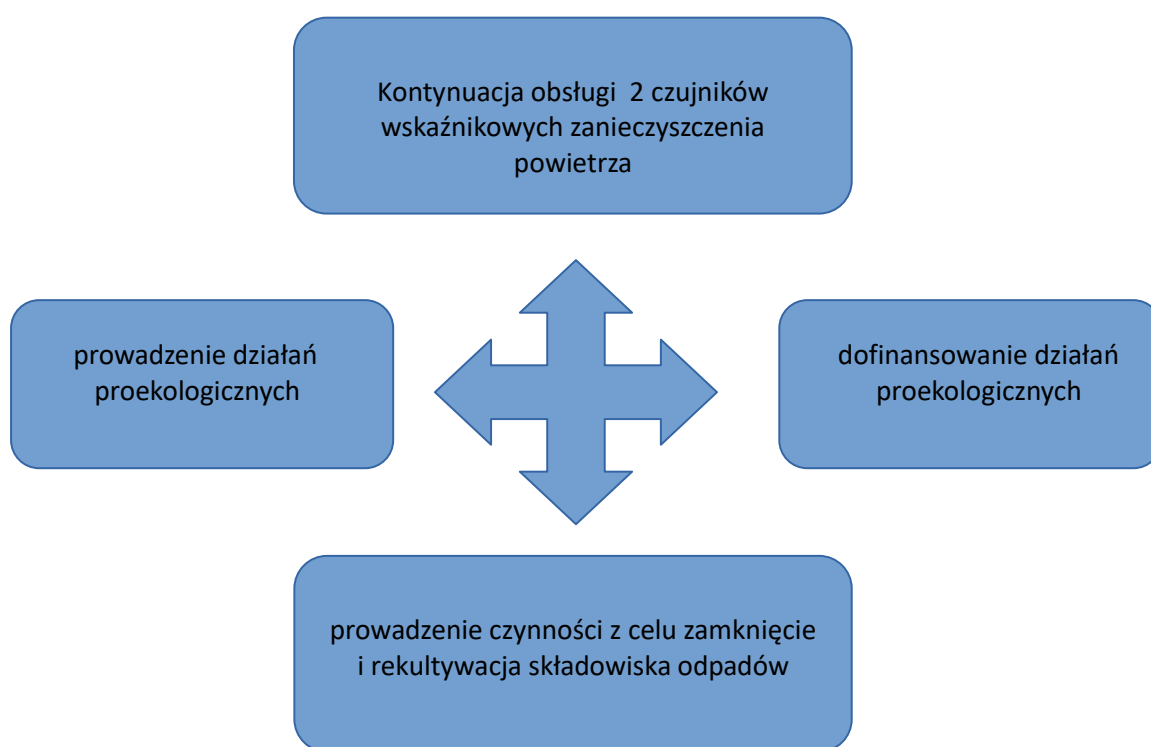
Kontynuacja obsługi 2 czujników wskaźnikowych zanieczyszczenia powietrza

prowadzenie działań proekologicznych

dofinansowanie działań proekologicznych

prowadzenie czynności z celu zamknięcie i rekultywacja składowiska odpadów